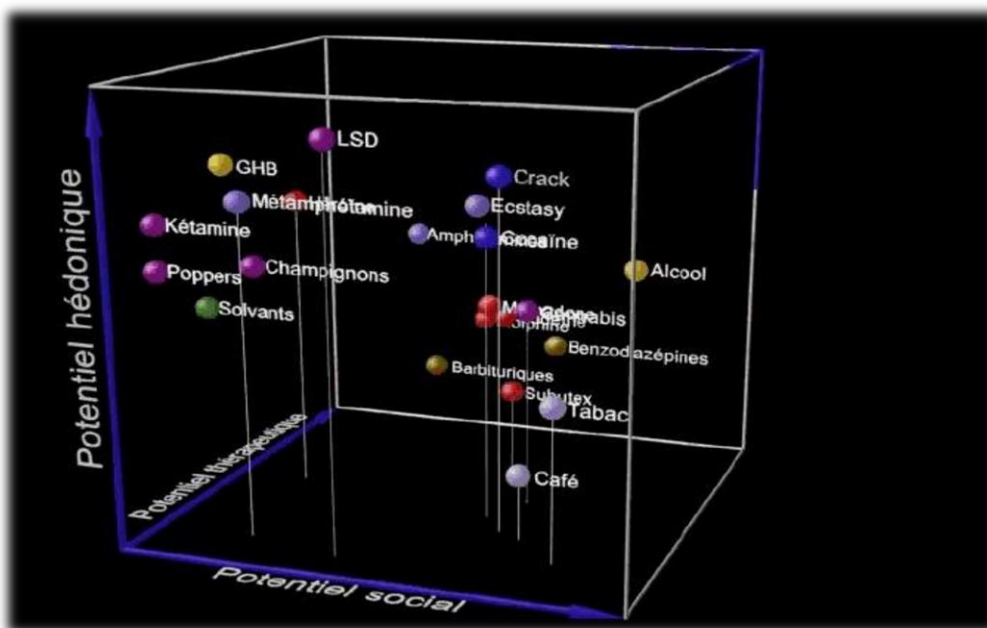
Potentiel hédonique

LSD

GHB

Métamphétamine

Héroïne

Crack

Ecstasy

Kétamine

Amphétamine

Cocaïne

Alcool

Poppers

Champignons

Solvants

Méthadone

Cannabis

Morphine

Benzodiazépines

Barbituriques

Subutex

Tabac

Café

Potentiel thérapeutique

Potentiel social